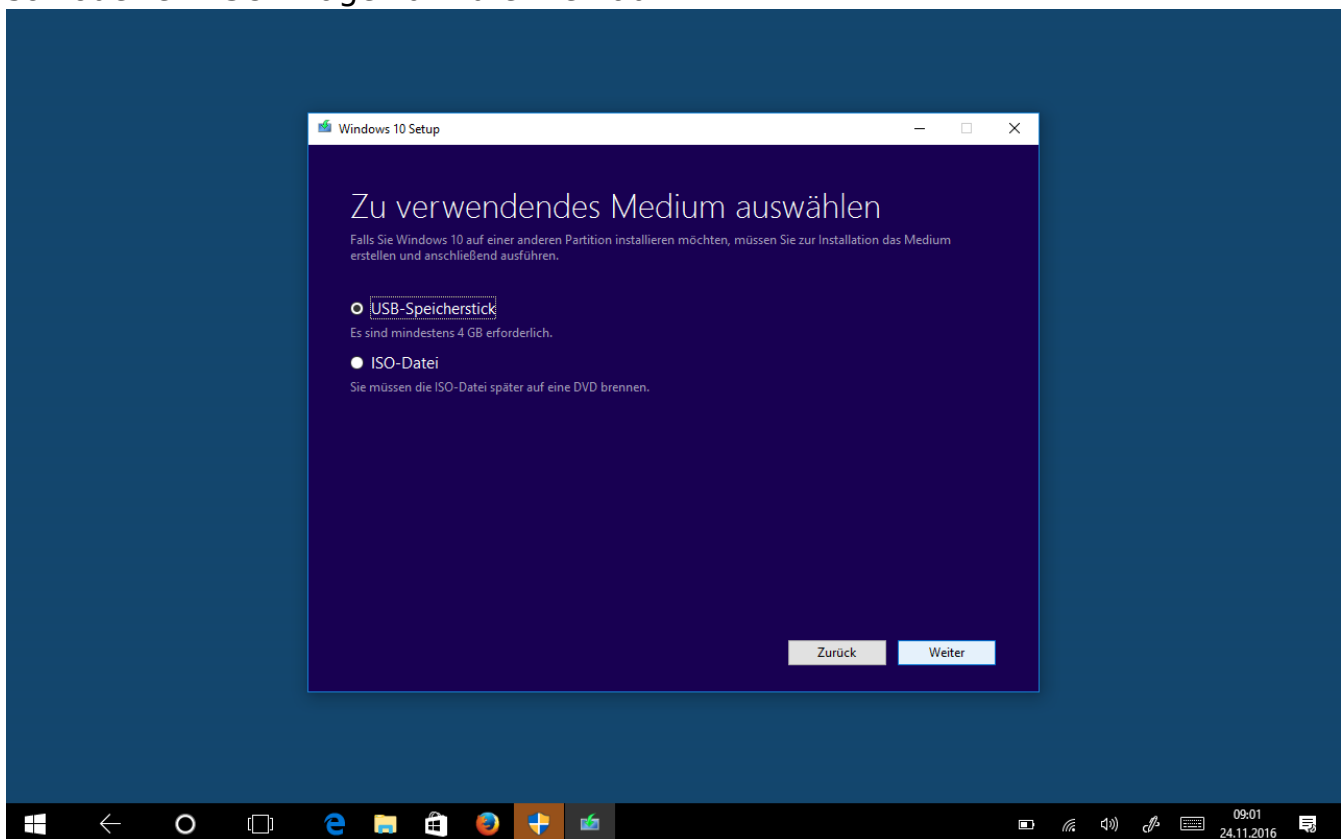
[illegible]

Windows 10 Setup

Zu verwendendes Medium auswählen

Falls Sie Windows 10 auf einer anderen Partition installieren möchten, müssen Sie zur Installation das Medium erstellen und anschließend ausführen.

USB-Speicherstick

Es sind mindestens 4 GB erforderlich.

ISO-Datei

Sie müssen die ISO-Datei später auf eine DVD brennen.

Zurück

Weiter

09:01
24.11.2016